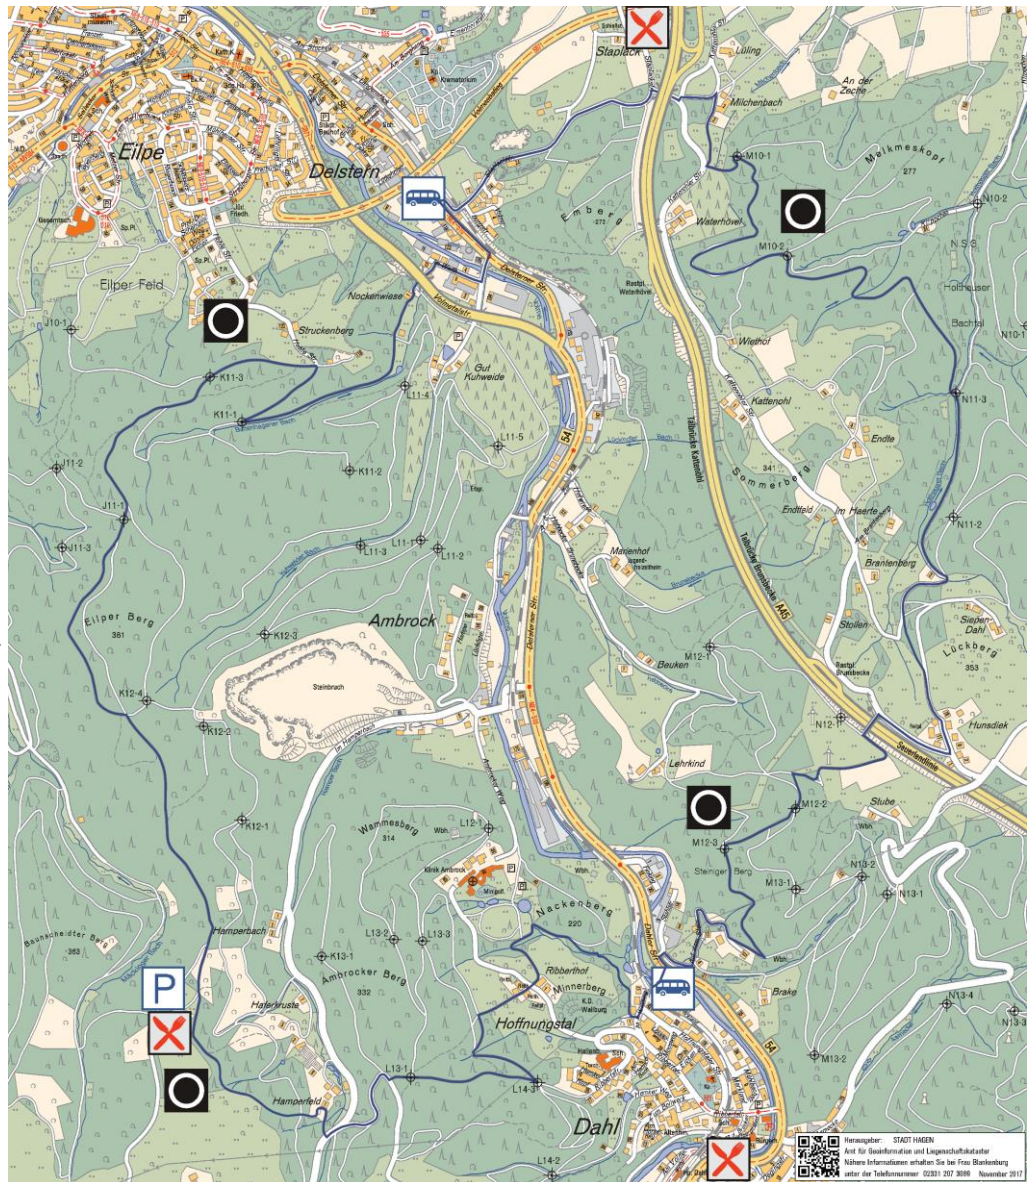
Eilpe
Delstern
Staplack
Lüling
An der Zeche
Milchenbach
M10-1
Melkmeskopf
277
N10-2
Emberg
275
Waterhövel
M10-2
Eilper Feld
Nockenwiese
Struckenberg
Gut Kuhweide
Rastpl. Waterhövel
Wiethof
Holthauser
Bachtal
N10-1
J10-1
K11-3
K11-1
L11-4
L11-5
Kattenohl
N11-3
Endte
J11-2
K11-2
341
Sommerberg
J11-1
Endtfeld
Im Haerte
N11-2
J11-3
L11-3
L11-1
L11-2
Marienhof
Brantenberg
Eilper Berg
361
K12-3
Ambrock
Stollen
Siepen-Dahl
Lückberg
353
M12-1
Beuken
Steinbruch
K12-4
K12-2
Rastpl. Brunsbecke
N12-1
Hunsdiek
Lehrkind
K12-1
M12-2
Stube
Wammesberg
314
L12-1
M12-3
N13-2
Steiniger Berg
M13-1
N13-1
Klinik Ambrock
Nackenberg
220
Baunscheider Berg
363
Hamperbach
K13-1
L13-2
L13-3
Ambrocker Berg
332
Ribberthof
Minnerberg
Hoffnungstal
Brake
N13-4
N13-3
Hamperfeld
L13-1
L14-3
M13-2
Dahl
L14-2
54
A45
Herausgeber: STADT HAGEN
Amt für Geoinformation und Liegenschaftskataster
Nähere Informationen erhalten Sie bei Frau Blankenburg
unter der Telefonnummer 02331 207 3000 November 2017